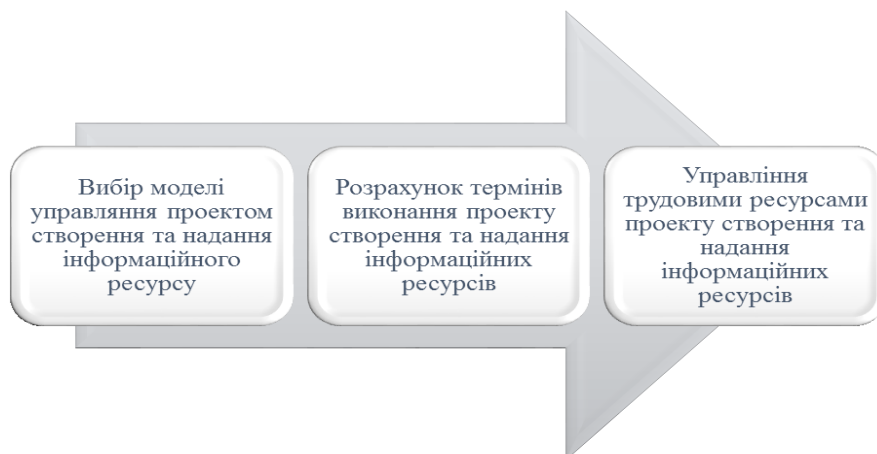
Вибір моделі управляння проектом створення та надання інформаційного ресурсу

Розрахунок термінів виконання проекту створення та надання інформаційних ресурсів

Управління трудовими ресурсами проекту створення та надання інформаційних ресурсів